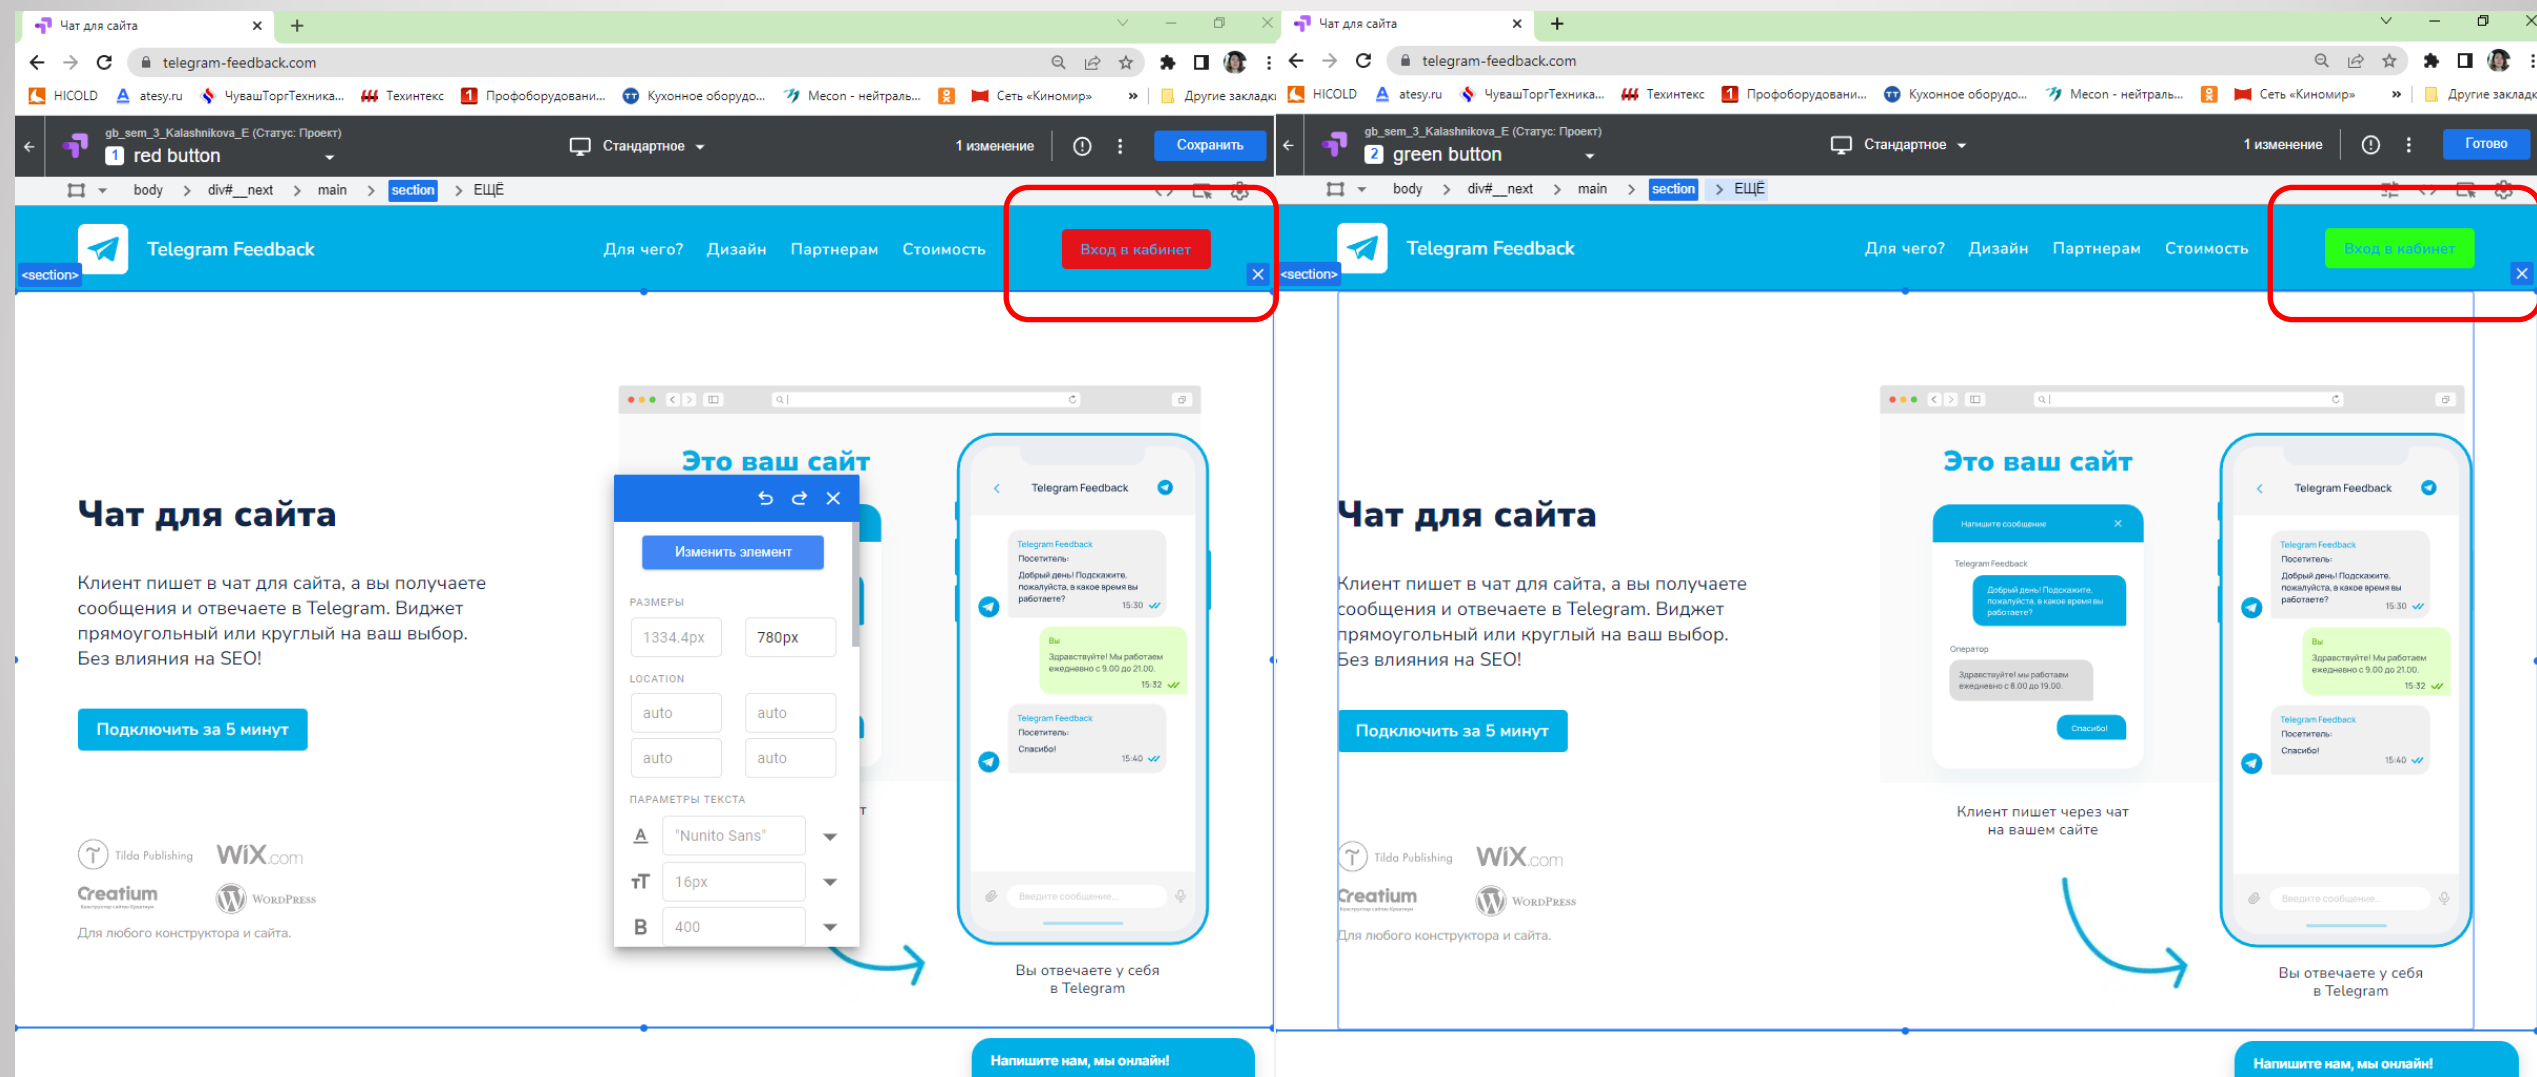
Чат для сайта
telegram-feedback.com
HICOLD atesy.ru ЧувашТоргТехника... Техинтекс Профоборудовани... Кухонное оборудо... Мecon - нейтраль... Сеть «Киномир» » Другие закладки
gb_sem_3_Kalashnikova_E (Статус: Проект)
1 red button
Стандартное
1 изменение
Сохранить
body > div#__next > main > section > ЕЩЁ
Telegram Feedback
Для чего? Дизайн Партнерам Стоимость
Вход в кабинет
<section>
Это ваш сайт
Изменить элемент
РАЗМЕРЫ
1334.4px 780px
LOCATION
auto auto
auto auto
ПАРАМЕТРЫ ТЕКСТА
"Nunito Sans"
16px
400
Чат для сайта
Клиент пишет в чат для сайта, а вы получаете сообщения и отвечаете в Telegram. Виджет прямоугольный или круглый на ваш выбор. Без влияния на SEO!
Подключить за 5 минут
Tilda Publishing WiX.com Creatium WordPress
Для любого конструктора и сайта.
Telegram Feedback
Telegram Feedback
Посетитель:
Добрый день! Подскажите, пожалуйста, в какое время вы работаете?
15:30
Вы
Здравствуйте! Мы работаем ежедневно с 9.00 до 21.00.
15:32
Telegram Feedback
Посетитель:
Спасибо!
15:40
Введите сообщение...
Вы отвечаете у себя в Telegram
Напишите нам, мы онлайн!

Чат для сайта
telegram-feedback.com
HICOLD atesy.ru ЧувашТоргТехника... Техинтекс Профоборудовани... Кухонное оборудо... Мecon - нейтраль... Сеть «Киномир» » Другие закладки
gb_sem_3_Kalashnikova_E (Статус: Проект)
2 green button
Стандартное
1 изменение
Готово
body > div#__next > main > section > ЕЩЁ
Telegram Feedback
Для чего? Дизайн Партнерам Стоимость
Вход в кабинет
<section>
Это ваш сайт
Напишите сообщение
Telegram Feedback
Добрый день! Подскажите, пожалуйста, в какое время вы работаете?
Оператор
Здравствуйте! мы работаем ежедневно с 8.00 до 19.00.
Спасибо!
Чат для сайта
Клиент пишет в чат для сайта, а вы получаете сообщения и отвечаете в Telegram. Виджет прямоугольный или круглый на ваш выбор. Без влияния на SEO!
Подключить за 5 минут
Клиент пишет через чат на вашем сайте
Tilda Publishing WiX.com Creatium WordPress
Для любого конструктора и сайта.
Telegram Feedback
Telegram Feedback
Посетитель:
Добрый день! Подскажите, пожалуйста, в какое время вы работаете?
15:30
Вы
Здравствуйте! Мы работаем ежедневно с 9.00 до 21.00.
15:32
Telegram Feedback
Посетитель:
Спасибо!
15:40
Введите сообщение...
Вы отвечаете у себя в Telegram
Напишите нам, мы онлайн!